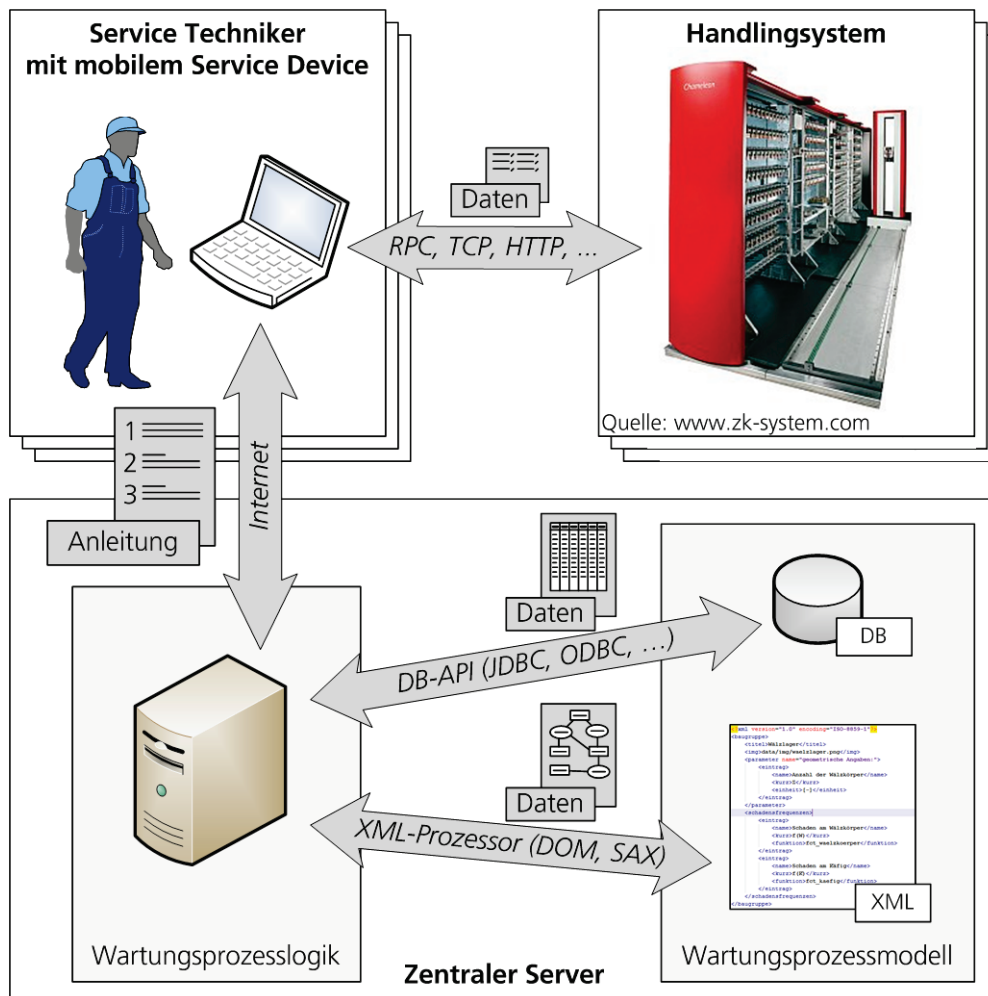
Service Techniker mit mobilem Service Device

Handlingsystem

Daten

RPC, TCP, HTTP, ...

Quelle: www.zk-system.com

1
2
3

Anleitung

Internet

Daten

DB

DB-API (JDBC, ODBC, ...)

Daten

XML-Prozessor (DOM, SAX)

XML

Wartungsprozesslogik

Zentraler Server

Wartungsprozessmodell